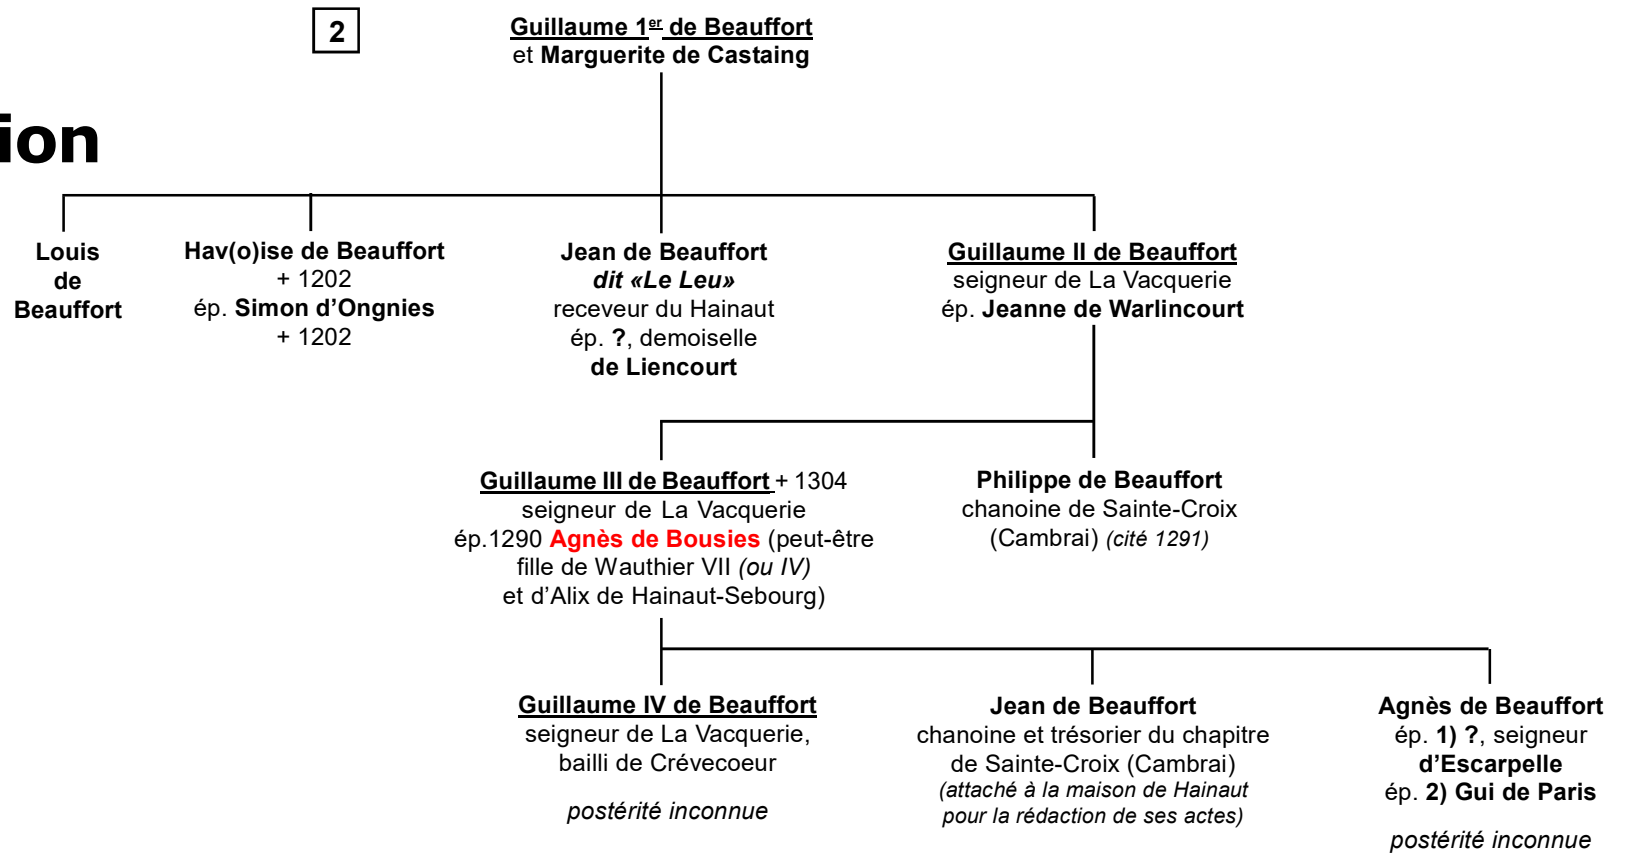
2

Guillaume 1$^{er}$ de Beauffort
et Marguerite de Castaing

ion

Louis de Beauffort

Hav(o)ise de Beauffort
+ 1202
ép. Simon d'Ongnies
+ 1202

Jean de Beauffort
dit «Le Leu»
receveur du Hainaut
ép. ?, demoiselle
de Liencourt

Guillaume II de Beauffort
seigneur de La Vacquerie
ép. Jeanne de Warlincourt

Guillaume III de Beauffort + 1304
seigneur de La Vacquerie
ép.1290 Agnès de Bousies (peut-être fille de Wauthier VII (ou IV) et d'Alix de Hainaut-Sebourg)

Philippe de Beauffort
chanoine de Sainte-Croix
(Cambrai) (cité 1291)

Guillaume IV de Beauffort
seigneur de La Vacquerie,
bailli de Crévecoeur

postérité inconnue

Jean de Beauffort
chanoine et trésorier du chapitre
de Sainte-Croix (Cambrai)
(attaché à la maison de Hainaut
pour la rédaction de ses actes)

Agnès de Beauffort
ép. 1) ?, seigneur
d'Escarpelle
ép. 2) Gui de Paris

postérité inconnue